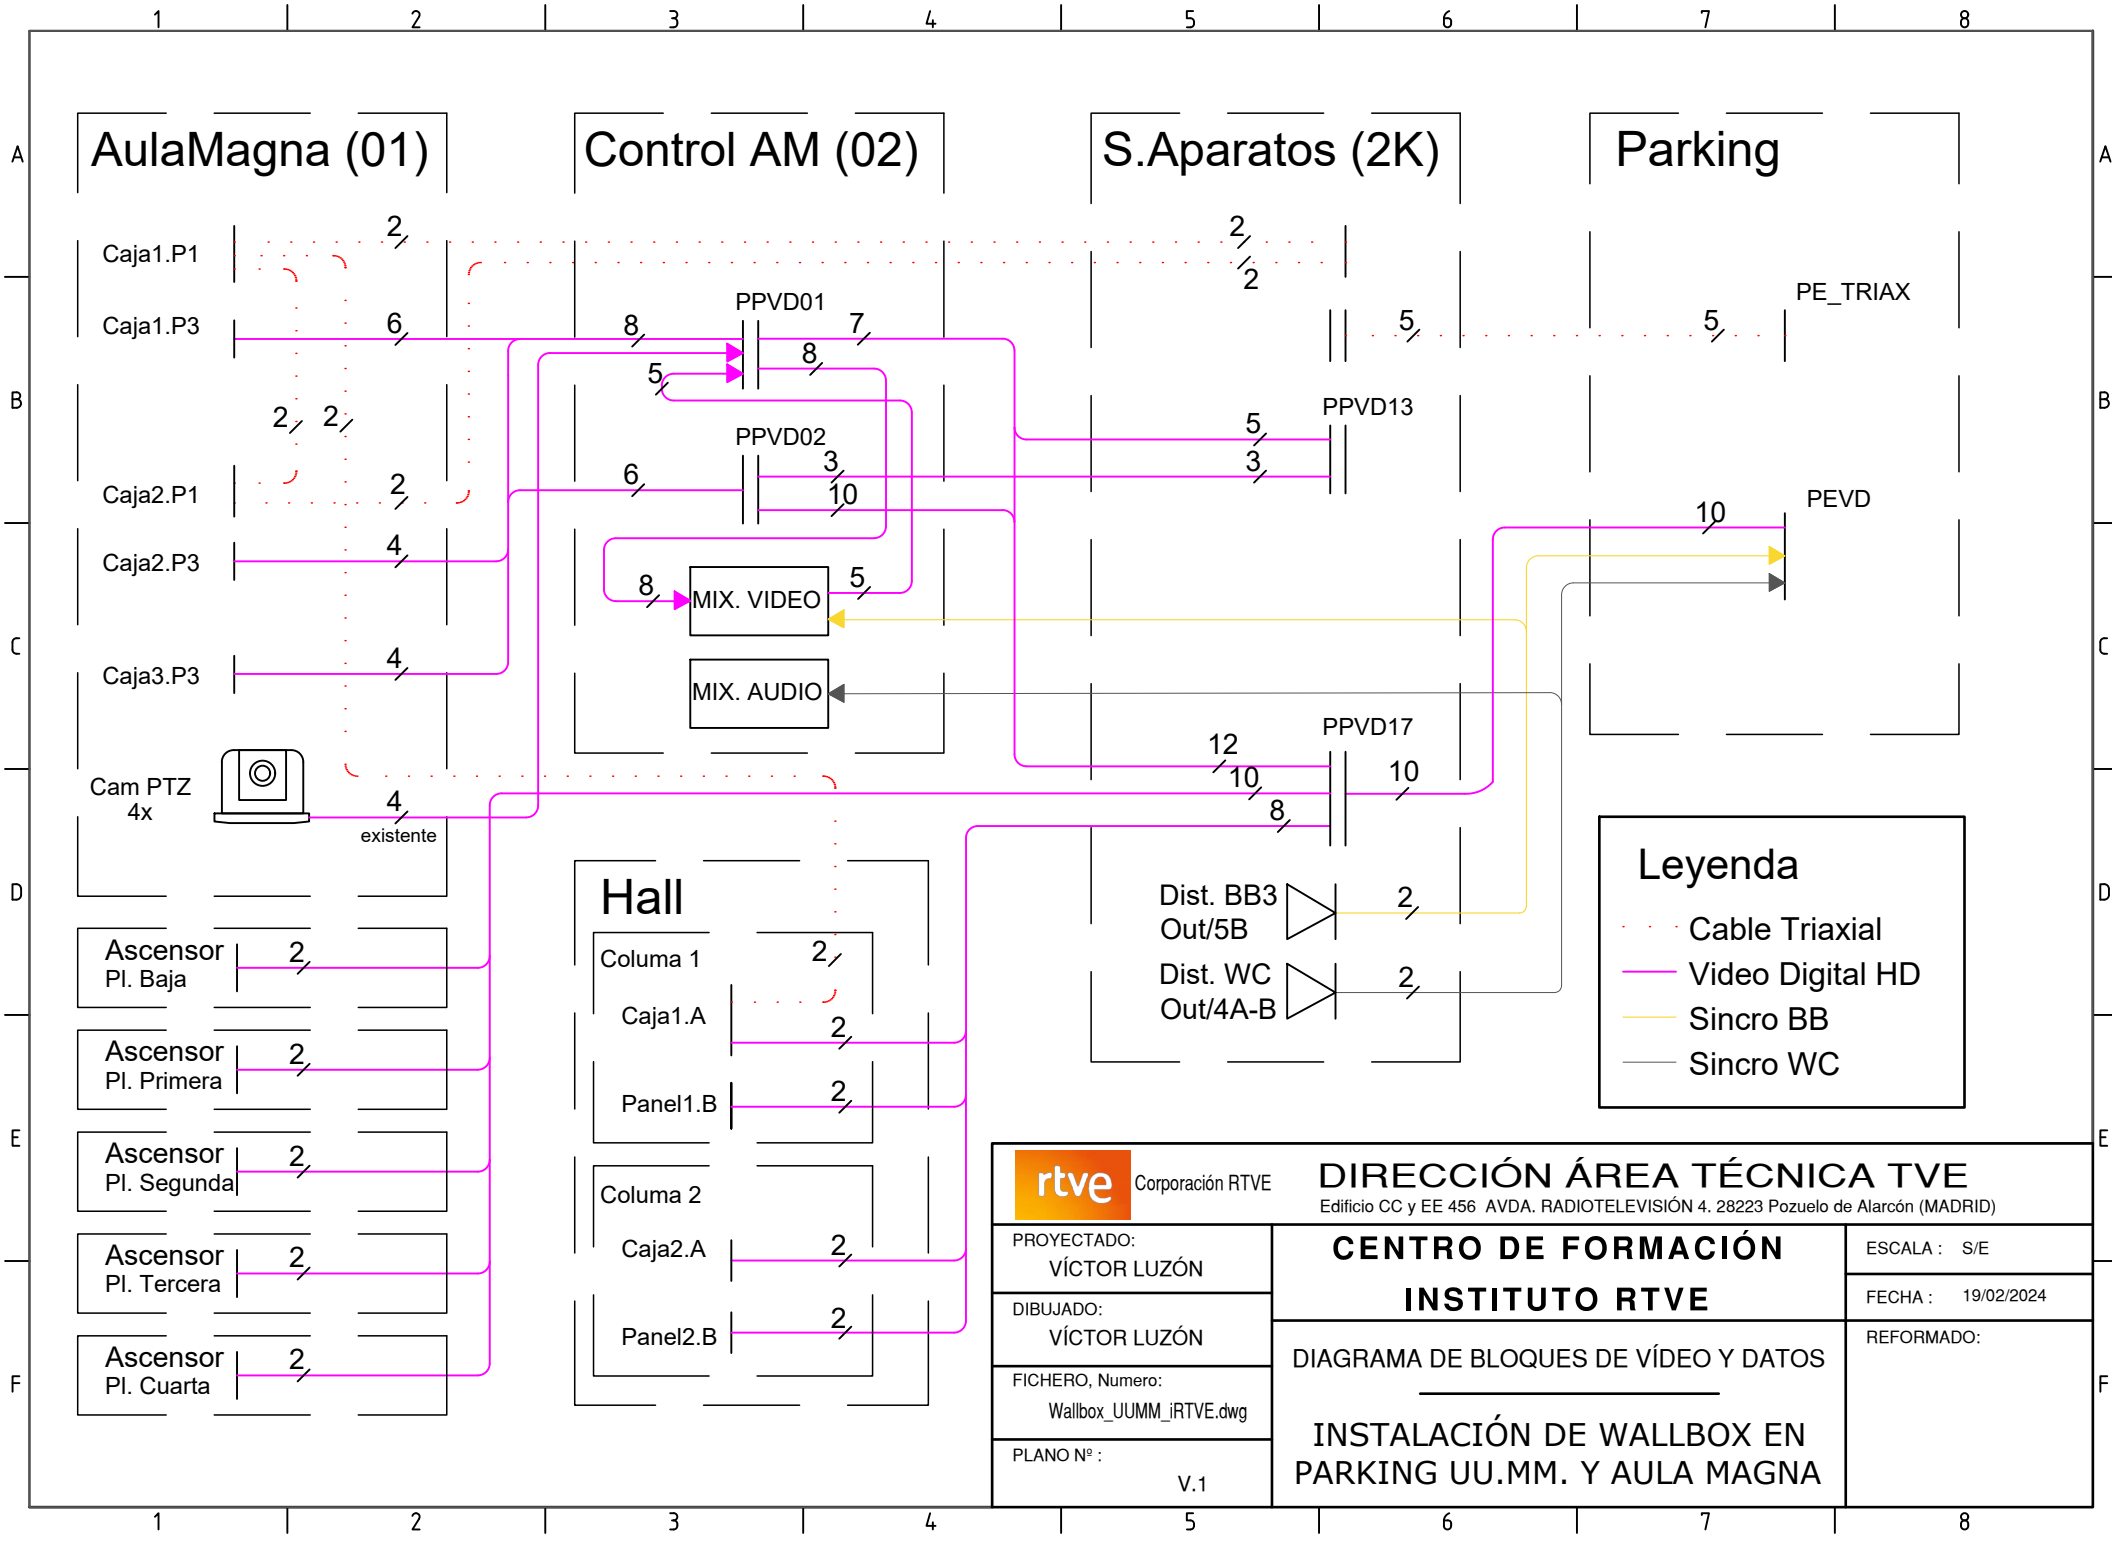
1 2 3 4 5 6 7 8

A B C D E F

AulaMagna (01)

Control AM (02)

S.Aparatos (2K)

Parking

Caja1.P1

Caja1.P3

Caja2.P1

Caja2.P3

Caja3.P3

Cam PTZ 4x

existente

2 6 2 2 2 4 4 4

PPVD01

8 7 8 5

PPVD02

6 3 10

MIX. VIDEO

8 5

MIX. AUDIO

2 2 5 5

PE_TRIAX

PPVD13

5 3

PEVD

10

PPVD17

12 10 8 10

Hall

Columa 1

Caja1.A

Panel1.B

Columa 2

Caja2.A

Panel2.B

2 2 2 2 2

Dist. BB3 Out/5B

Dist. WC Out/4A-B

2 2

Ascensor Pl. Baja

Ascensor Pl. Primera

Ascensor Pl. Segunda

Ascensor Pl. Tercera

Ascensor Pl. Cuarta

2 2 2 2 2

Leyenda

Cable Triaxial

Video Digital HD

Sincro BB

Sincro WC

rtve Corporación RTVE

DIRECCIÓN ÁREA TÉCNICA TVE

Edificio CC y EE 456 AVDA. RADIOTELEVISIÓN 4. 28223 Pozuelo de Alarcón (MADRID)

PROYECTADO:
VÍCTOR LUZÓN

DIBUJADO:
VÍCTOR LUZÓN

FICHERO, Numero:
Wallbox_UUMM_iRTVE.dwg

PLANO Nº :
V.1

CENTRO DE FORMACIÓN
INSTITUTO RTVE

DIAGRAMA DE BLOQUES DE VÍDEO Y DATOS

INSTALACIÓN DE WALLBOX EN PARKING UU.MM. Y AULA MAGNA

ESCALA : S/E

FECHA : 19/02/2024

REFORMADO:

1 2 3 4 5 6 7 8